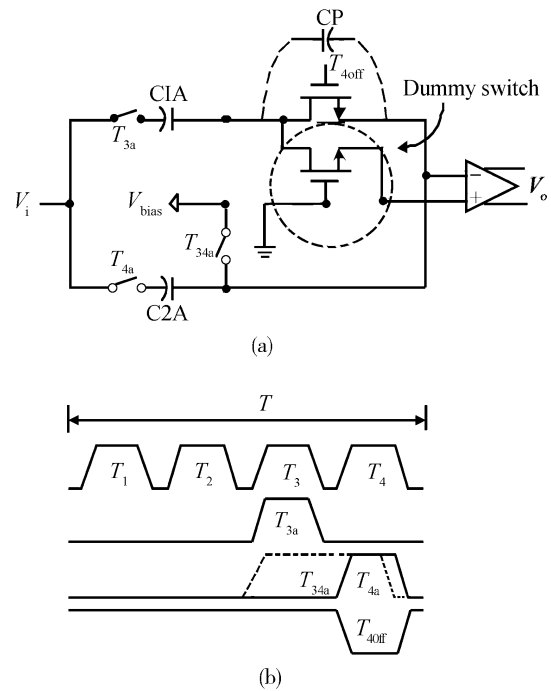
CP
$T_{4\text{off}}$
Dummy switch
CIA
$T_{3\text{a}}$
$V_{\text{i}}$
$V_{\text{bias}}$
$T_{34\text{a}}$
$-$
$+$
$V_o$
$T_{4\text{a}}$
C2A

(a)

$T$
$T_1$
$T_2$
$T_3$
$T_4$
$T_{3\text{a}}$
$T_{34\text{a}}$
$T_{4\text{a}}$
$T_{40\text{ff}}$

(b)